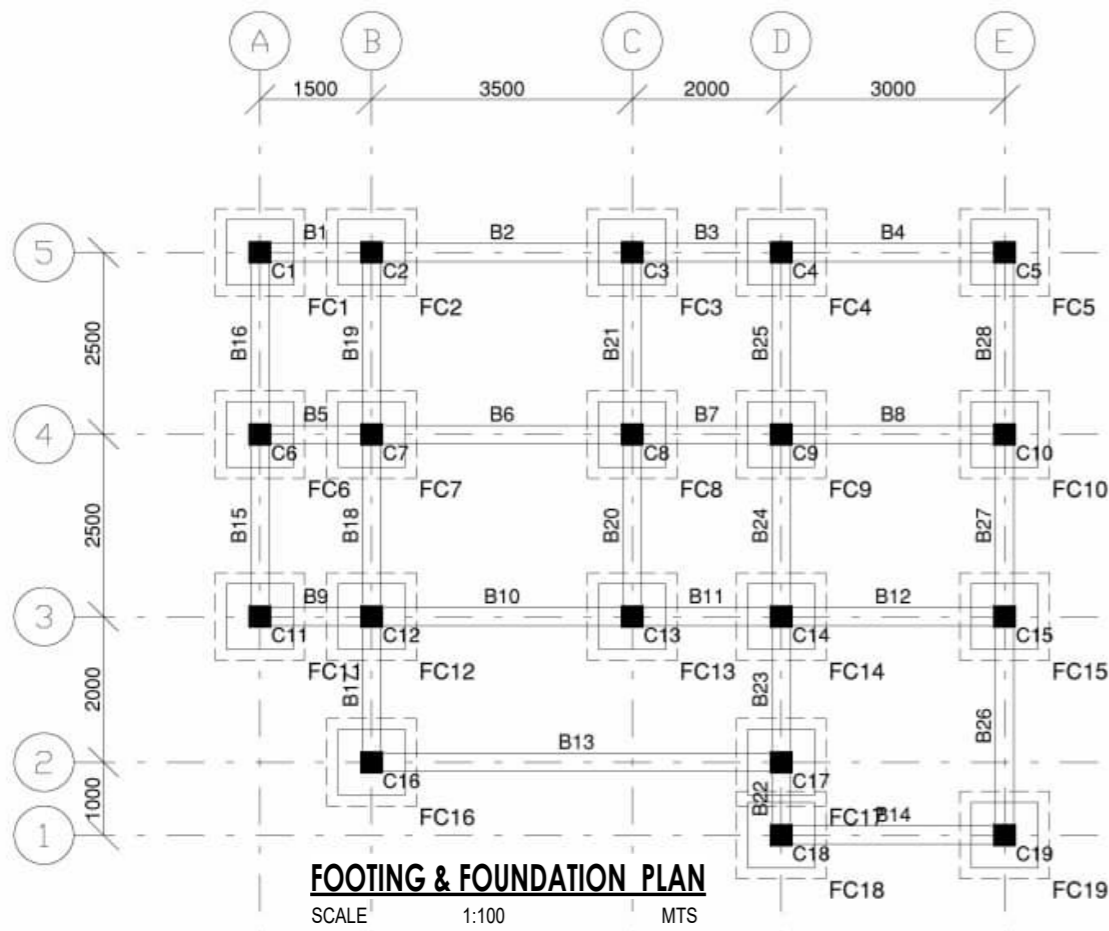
A B C D E

1500 3500 2000 3000

5 B1 B2 B3 B4
C1 C2 C3 C4 C5
FC1 FC2 FC3 FC4 FC5

2500 B16 B19 B21 B25 B28

4 B5 B6 B7 B8
C6 C7 C8 C9 C10
FC6 FC7 FC8 FC9 FC10

2500 B15 B18 B20 B24 B27

3 B9 B10 B11 B12
C11 C12 C13 C14 C15
FC11 FC12 FC13 FC14 FC15

2000 B17 B23 B26

2 B13
C16 C17
FC16

1000 B22 FC17 B14

1 C18 C19
FC18 FC19

FOOTING & FOUNDATION PLAN
SCALE 1:100 MTS